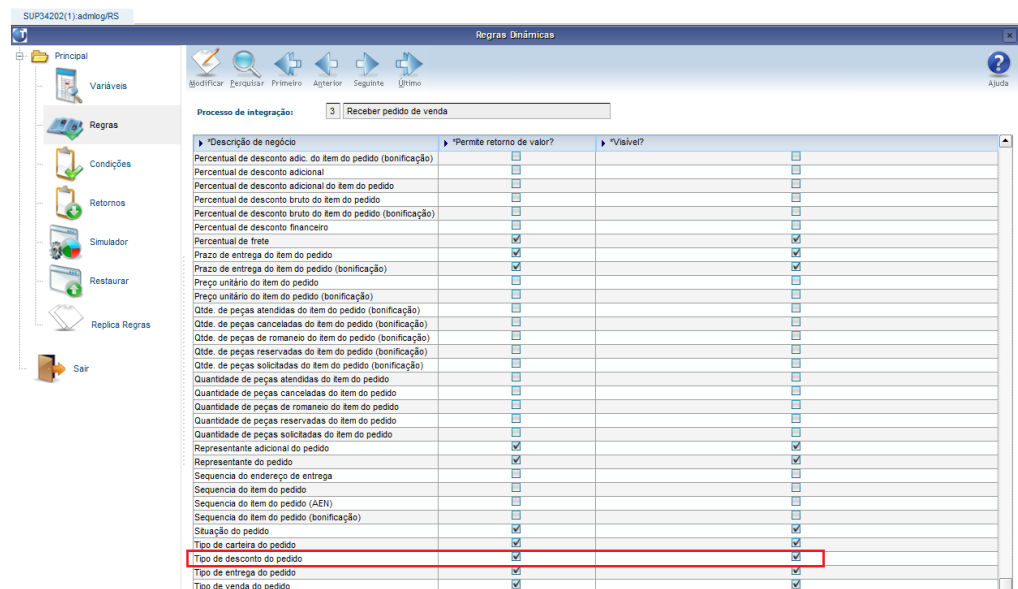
SUP34202(1):admlog/RS

Regras Dinâmicas

Principal
Variáveis
Regras
Condições
Retornos
Simulador
Restaurar
Replica Regras
Sair

Modificar Pesquisar Primeiro Anterior Seguinte Último
Ajuda

Processo de integração: 3 Receber pedido de venda

| *Descrição de negócio | *Permite retorno de valor? | *Visível? |
|---|---|---|
| Percentual de desconto adic. do item do pedido (bonificação) | ☐ | ☐ |
| Percentual de desconto adicional | ☐ | ☐ |
| Percentual de desconto adicional do item do pedido | ☐ | ☐ |
| Percentual de desconto bruto do item do pedido | ☐ | ☐ |
| Percentual de desconto bruto do item do pedido (bonificação) | ☐ | ☐ |
| Percentual de desconto financeiro | ☐ | ☐ |
| Percentual de frete | ☑ | ☑ |
| Prazo de entrega do item do pedido | ☑ | ☑ |
| Prazo de entrega do item do pedido (bonificação) | ☑ | ☑ |
| Preço unitário do item do pedido | ☐ | ☐ |
| Preço unitário do item do pedido (bonificação) | ☐ | ☐ |
| Qtde. de peças atendidas do item do pedido (bonificação) | ☐ | ☐ |
| Qtde. de peças canceladas do item do pedido (bonificação) | ☐ | ☐ |
| Qtde. de peças de romaneio do item do pedido (bonificação) | ☐ | ☐ |
| Qtde. de peças reservadas do item do pedido (bonificação) | ☐ | ☐ |
| Qtde. de peças solicitadas do item do pedido (bonificação) | ☐ | ☐ |
| Quantidade de peças atendidas do item do pedido | ☐ | ☐ |
| Quantidade de peças canceladas do item do pedido | ☐ | ☐ |
| Quantidade de peças de romaneio do item do pedido | ☐ | ☐ |
| Quantidade de peças reservadas do item do pedido | ☐ | ☐ |
| Quantidade de peças solicitadas do item do pedido | ☐ | ☐ |
| Representante adicional do pedido | ☑ | ☑ |
| Representante do pedido | ☑ | ☑ |
| Sequencia do endereço de entrega | ☐ | ☐ |
| Sequencia do item do pedido | ☐ | ☐ |
| Sequencia do item do pedido (AEN) | ☐ | ☐ |
| Sequencia do item do pedido (bonificação) | ☐ | ☐ |
| Situação do pedido | ☑ | ☑ |
| Tipo de carteira do pedido | ☑ | ☑ |
| Tipo de desconto do pedido | ☑ | ☑ |
| Tipo de entrega do pedido | ☑ | ☑ |
| Tipo de venda do pedido | ☑ | ☑ |